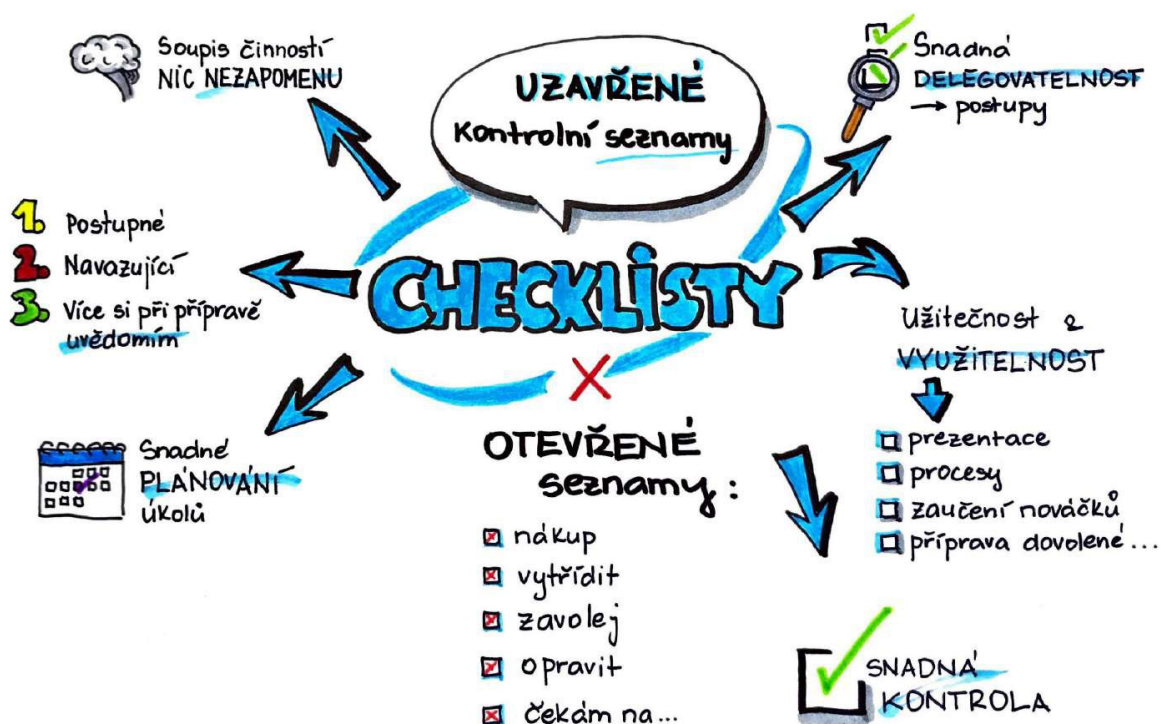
UZAVŘENÉ
Kontrolní seznamy

Soupis činností
NIC NEZAPOMENU

Snadná
DELEGOVATELNOST
→ postupy

1. Postupné
2. Navazující
3. Více si při přípravě uvědomím

CHECKLISTY

Užitečnost & VYUŽITELNOST
☐ prezentace
☐ procesy
☐ zaučení nováčků
☐ příprava dovolené...

Snadné
PLÁNOVÁNÍ
úkolů

×

OTEVŘENÉ seznamy:
☒ nákup
☒ vytřídit
☒ zavolej
☒ opravit
☒ čekám na...

SNADNÁ
KONTROLA